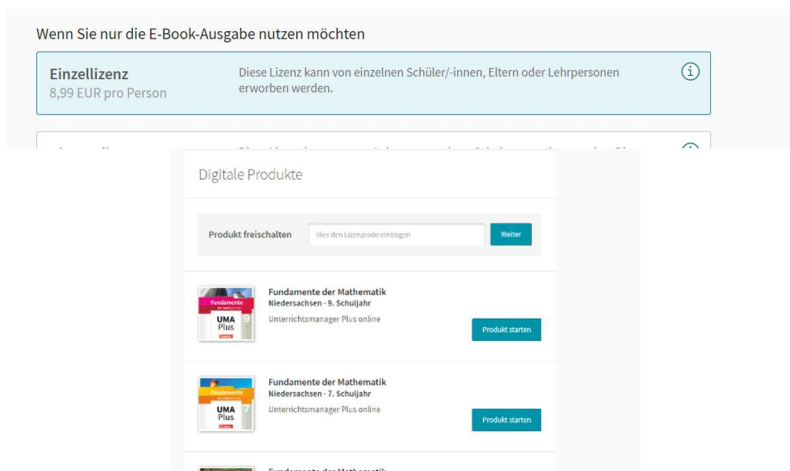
Wenn Sie nur die E-Book-Ausgabe nutzen möchten

Einzellizenz
8,99 EUR pro Person

Diese Lizenz kann von einzelnen Schüler/-innen, Eltern oder Lehrpersonen erworben werden.

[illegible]

Digitale Produkte

Produkt freischalten

Hier den Lizenzcode eintragen

Weiter

Fundamente der Mathematik
Niedersachsen - 9. Schuljahr
Unterrichtsmanager Plus online

Fundamente
UMA
Plus

Produkt starten

Fundamente der Mathematik
Niedersachsen - 7. Schuljahr
Unterrichtsmanager Plus online

Fundamente
UMA
Plus

Produkt starten

Fundamente der Mathematik